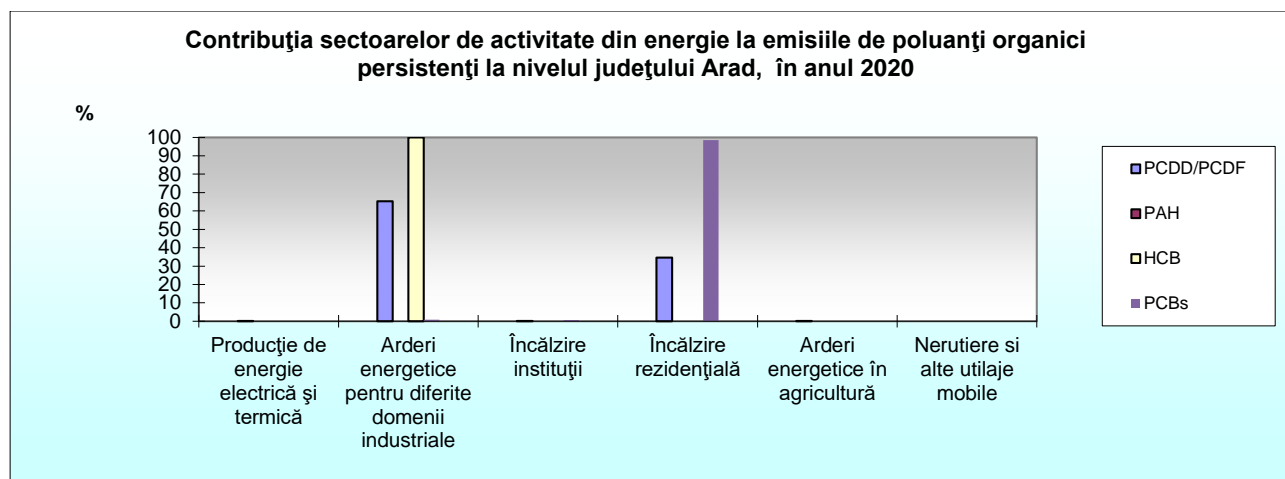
Contribuţia sectoarelor de activitate din energie la emisiile de poluanţi organici persistenţi la nivelul judeţului Arad, în anul 2020

%

100
90
80
70
60
50
40
30
20
10
0

Producţie de energie electrică şi termică

Arderi energetice pentru diferite domenii industriale

Încălzire instituţii

Încălzire rezidenţială

Arderi energetice în agricultură

Nerutiere si alte utilaje mobile

PCDD/PCDF
PAH
HCB
PCBs